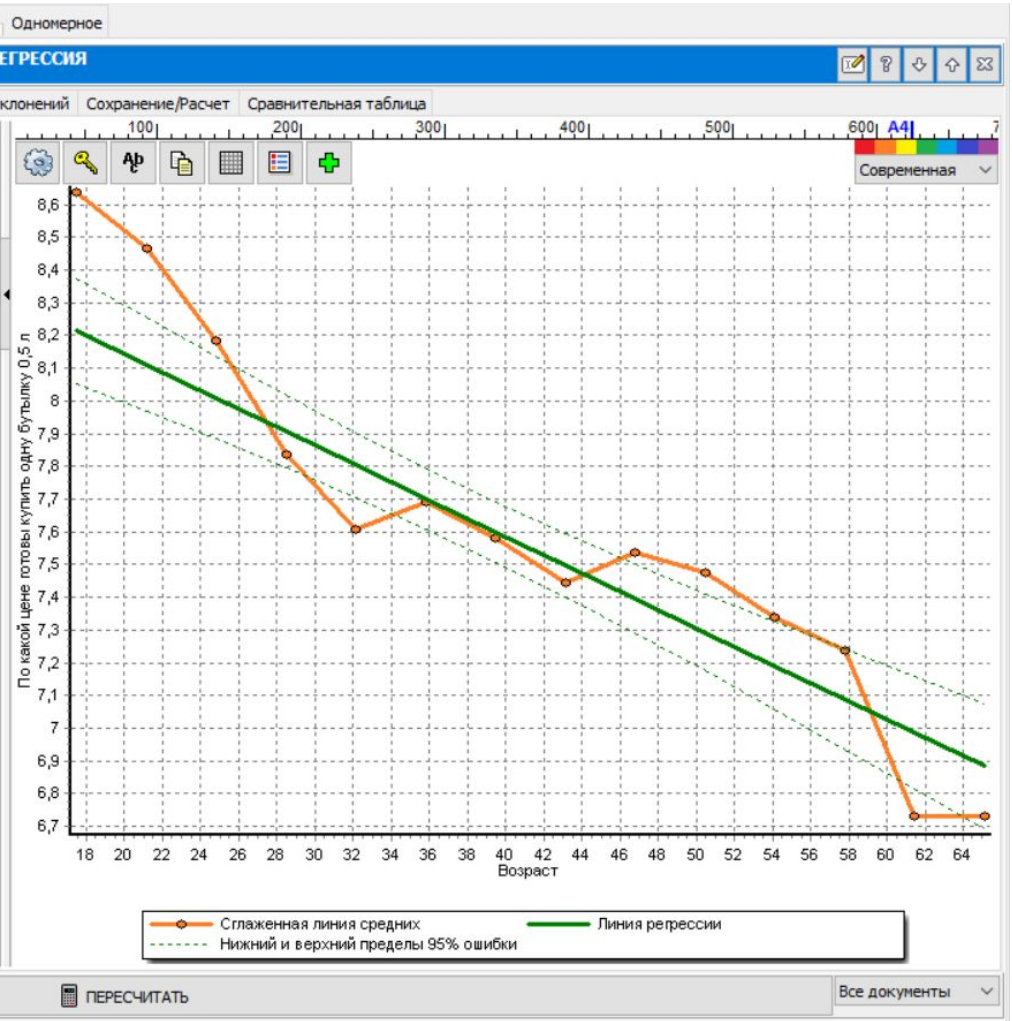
Одномерное

ЕГРЕССИЯ

клонений | Сохранение/Расчет | Сравнительная таблица

100 200 300 400 500 600 A4 7

Современная

8,6
8,5
8,4
8,3
8,2
8,1
8
7,9
7,8
7,7
7,6
7,5
7,4
7,3
7,2
7,1
7
6,9
6,8
6,7

По какой цене готовы купить одну бутылку 0,5 л

18 20 22 24 26 28 30 32 34 36 38 40 42 44 46 48 50 52 54 56 58 60 62 64

Возраст

Сглаженная линия средних
Линия регрессии
Нижний и верхний пределы 95% ошибки

ПЕРЕСЧИТАТЬ

Все документы